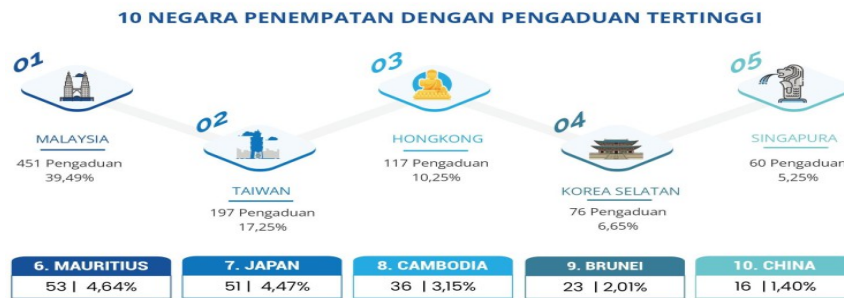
10 NEGARA PENEMPATAN DENGAN PENGADUAN TERTINGGI

01
MALAYSIA
451 Pengaduan
39,49%

02
TAIWAN
197 Pengaduan
17,25%

03
HONGKONG
117 Pengaduan
10,25%

04
KOREA SELATAN
76 Pengaduan
6,65%

05
SINGAPURA
60 Pengaduan
5,25%

6. MAURITIUS
53 | 4,64%

7. JAPAN
51 | 4,47%

8. CAMBODIA
36 | 3,15%

9. BRUNEI
23 | 2,01%

10. CHINA
16 | 1,40%